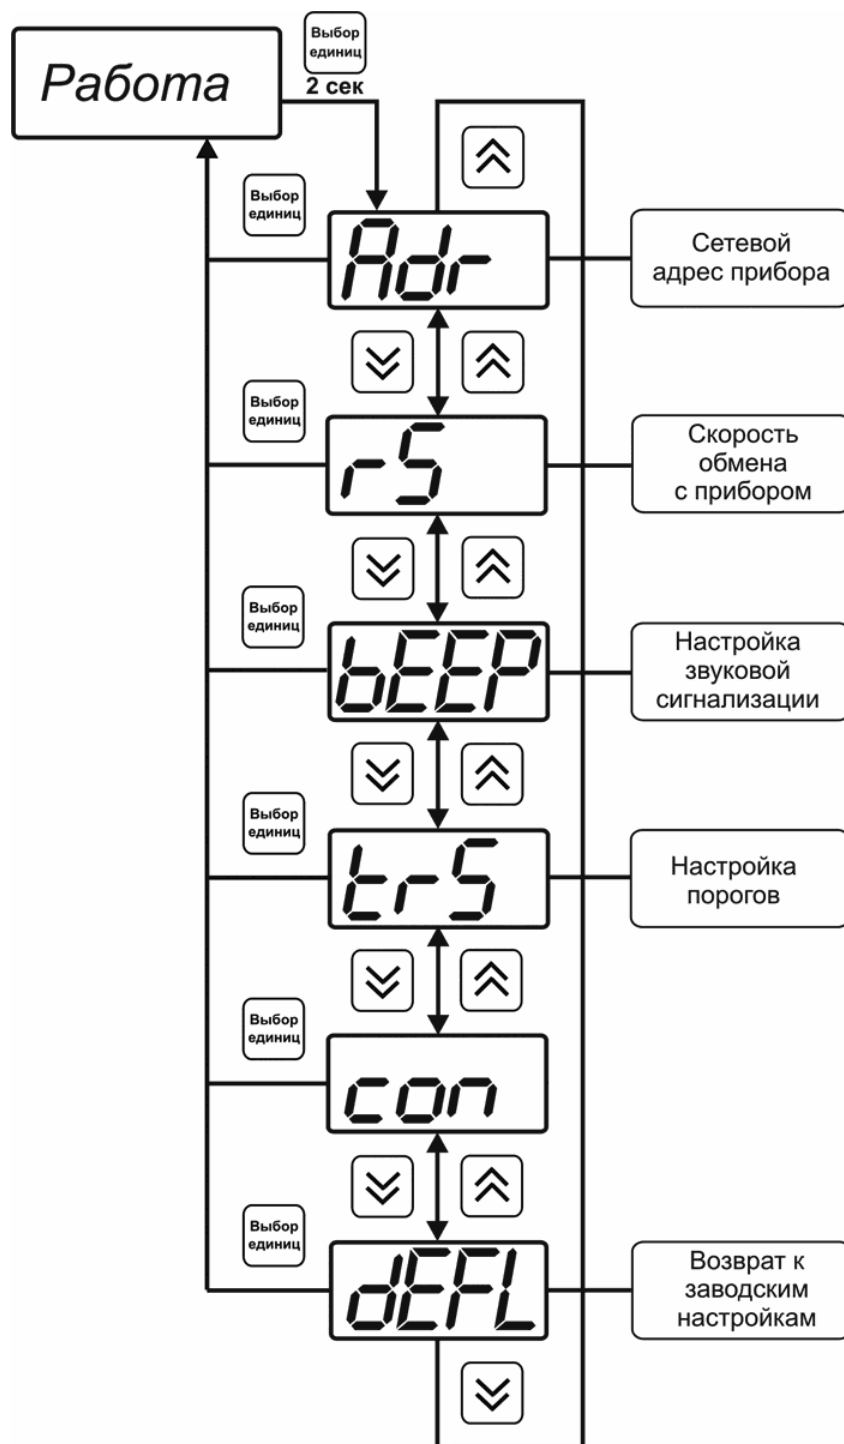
Работа

Выбор единиц
2 сек

Выбор единиц

Adr

Сетевой адрес прибора

Выбор единиц

rS

Скорость обмена с прибором

Выбор единиц

bEEP

Настройка звуковой сигнализации

Выбор единиц

trS

Настройка порогов

Выбор единиц

con

Выбор единиц

dEFL

Возврат к заводским настройкам